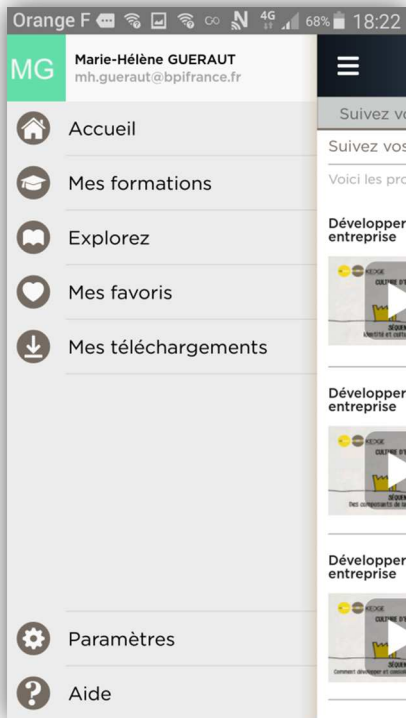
Orange F 4G 68% 18:22

MG Marie-Hélène GUERAUT
mh.gueraut@bpifrance.fr

Accueil

Mes formations

Explorez

Mes favoris

Mes téléchargements

Paramètres

Aide

Suivez vo

Suivez vos

Voici les pro

Développer entreprise

Développer entreprise

Développer entreprise